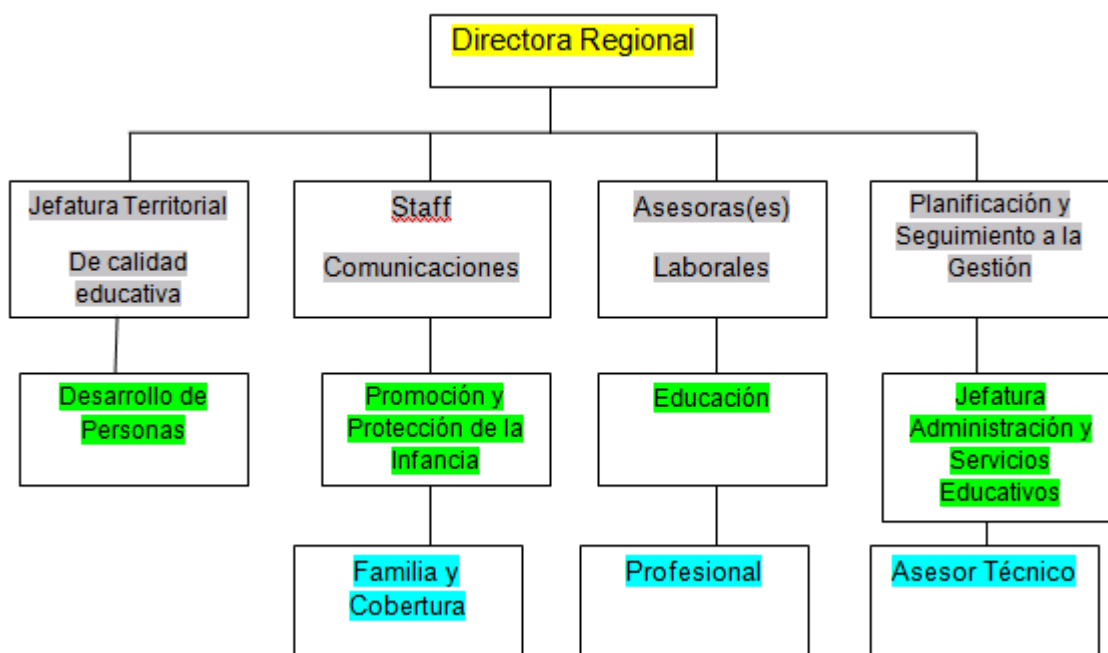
Directora Regional

Jefatura Territorial

De calidad educativa

Staff

Comunicaciones

Asesoras(es)

Laborales

Planificación y Seguimiento a la Gestión

Desarrollo de Personas

Promoción y Protección de la Infancia

Educación

Jefatura Administración y Servicios Educativos

Familia y Cobertura

Profesional

Asesor Técnico